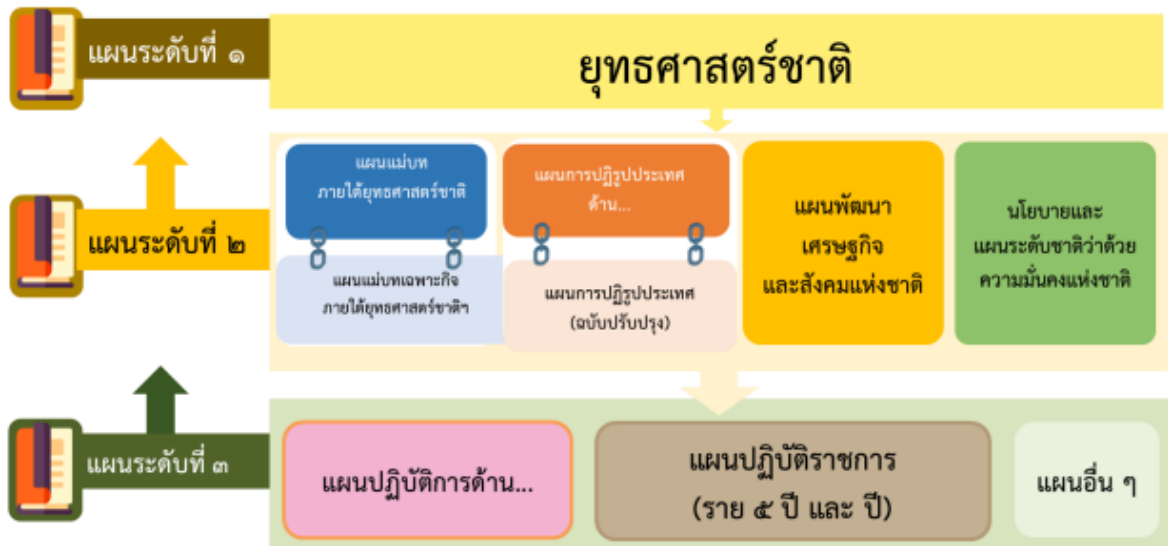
แผนระดับที่ ๑

ยุทธศาสตร์ชาติ

แผนระดับที่ ๒

แผนแม่บท ภายใต้ยุทธศาสตร์ชาติ

แผนแม่บทเฉพาะกิจ ภายใต้ยุทธศาสตร์ชาติฯ

แผนการปฏิรูปประเทศ ด้าน...

แผนการปฏิรูปประเทศ (ฉบับปรับปรุง)

แผนพัฒนา เศรษฐกิจ และสังคมแห่งชาติ

นโยบายและ แผนระดับชาติว่าด้วย ความมั่นคงแห่งชาติ

แผนระดับที่ ๓

แผนปฏิบัติการด้าน...

แผนปฏิบัติราชการ (ราย ๕ ปี และ ปี)

แผนอื่น ๆ